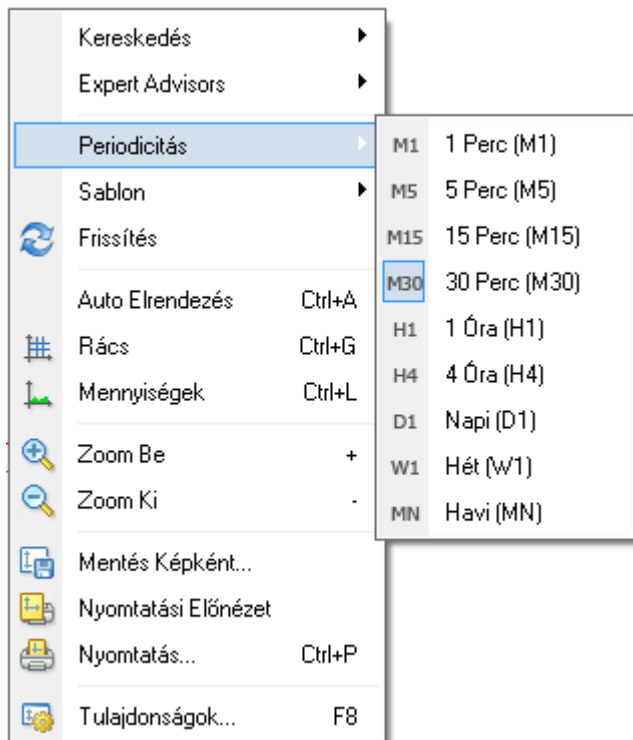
Kereskedés
Expert Advisors
Periodicitás
Sablon
Frissítés
Auto Elrendezés Ctrl+A
Rács Ctrl+G
Mennyiségek Ctrl+L
Zoom Be +
Zoom Ki -
Mentés Képként...
Nyomtatási Előnézet
Nyomtatás... Ctrl+P
Tulajdonságok... F8

M1 1 Perc (M1)
M5 5 Perc (M5)
M15 15 Perc (M15)
M30 30 Perc (M30)
H1 1 Óra (H1)
H4 4 Óra (H4)
D1 Napi (D1)
W1 Hét (W1)
MN Havi (MN)